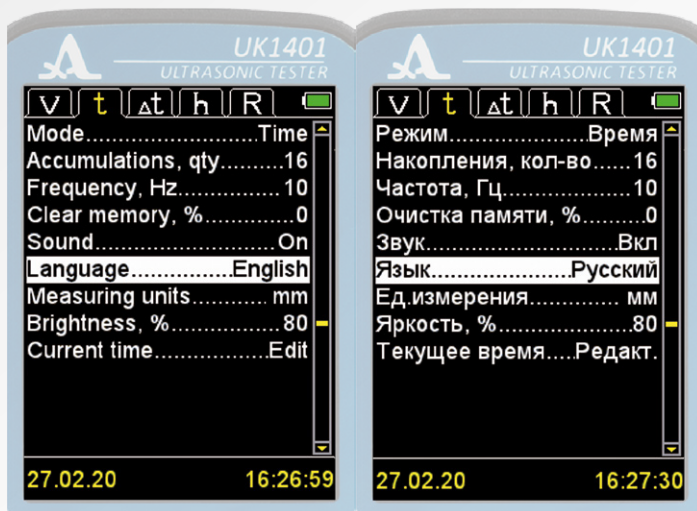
UK1401
ULTRASONIC TESTER

V t Δt h R

Mode..........................Time
Accumulations, qty.........16
Frequency, Hz...............10
Clear memory, %.............0
Sound...........................On
Language...............English
Measuring units........... mm
Brightness, %................80
Current time.................Edit

27.02.20 16:26:59

UK1401
ULTRASONIC TESTER

V t Δt h R

Режим....................Время
Накопления, кол-во......16
Частота, Гц...................10
Очистка памяти, %.........0
Звук.............................Вкл
Язык.....................Русский
Ед.измерения............. мм
Яркость, %....................80
Текущее время.....Редакт.

27.02.20 16:27:30